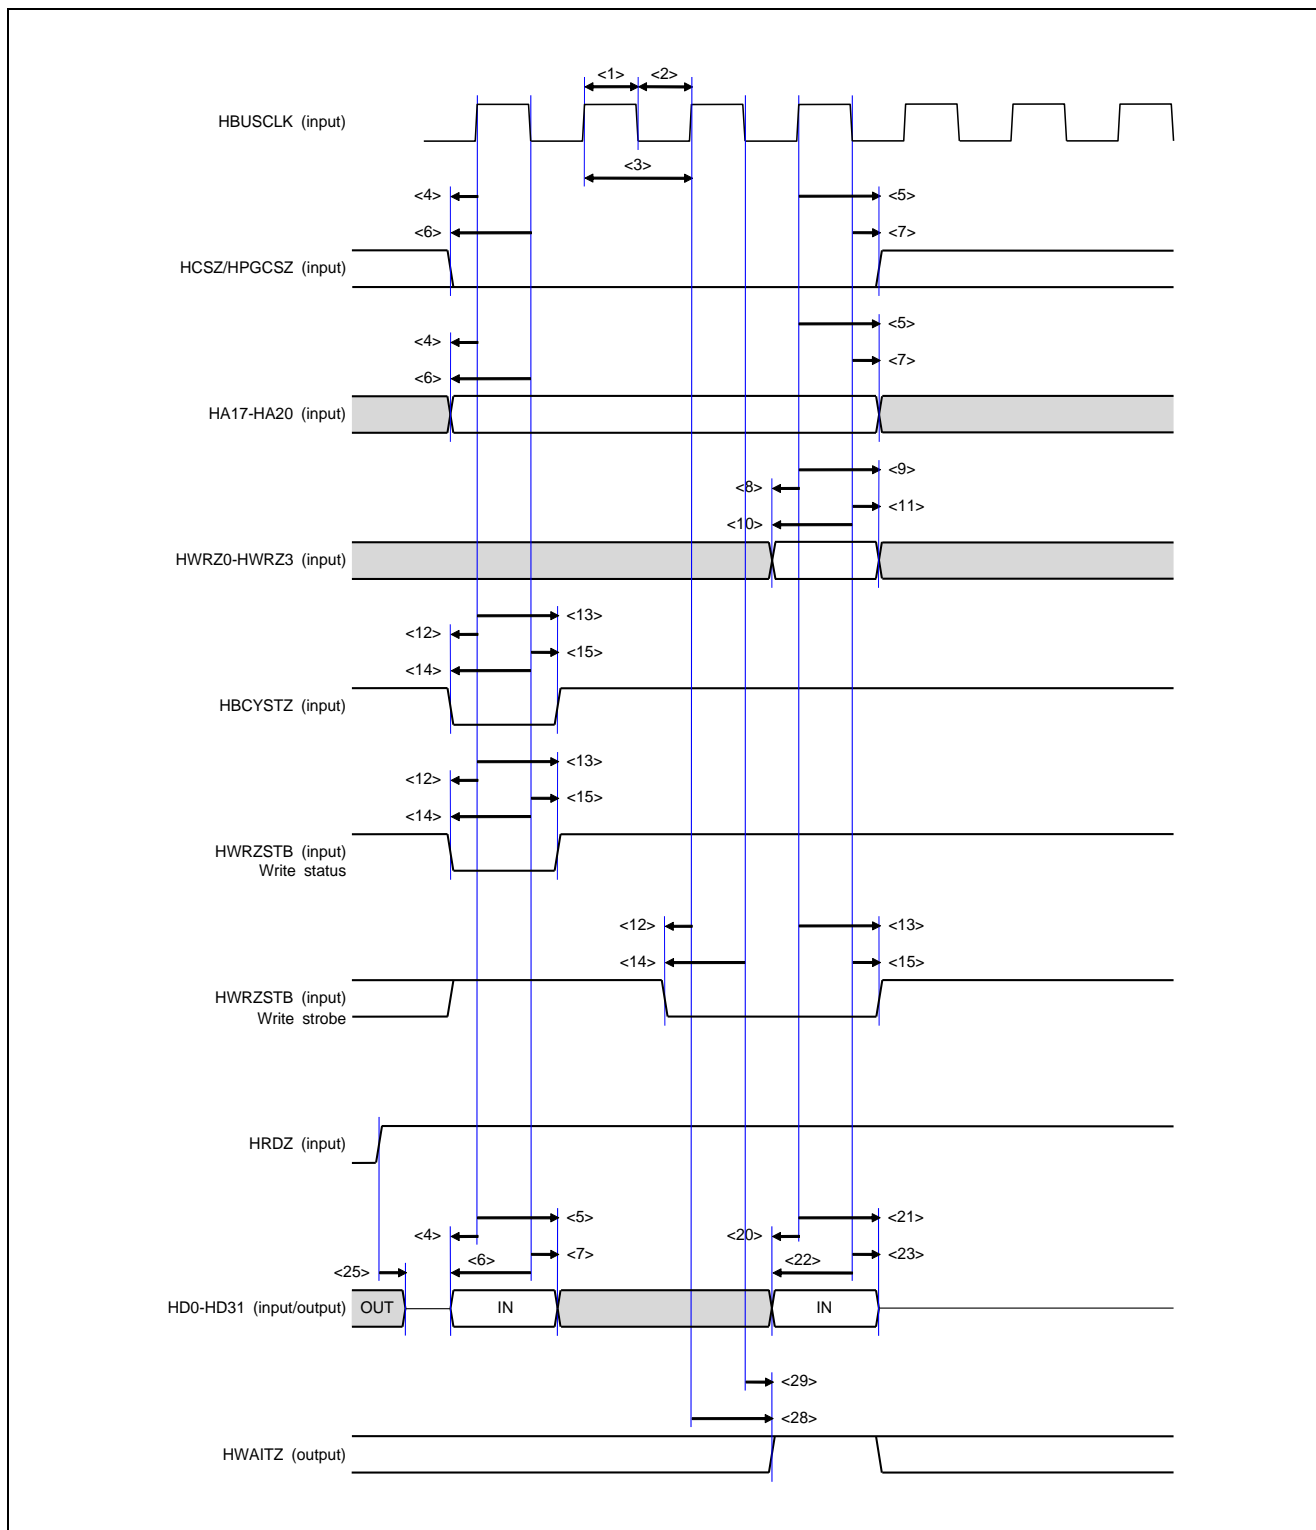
<1> <2>

HBUSCLK (input)

<3>

<4> <5>

<6> <7>

HCSZ/HPGCSZ (input)

<5>

<4>

<7>

<6>

HA17-HA20 (input)

<9>

<8>

<11>

<10>

HWRZ0-HWRZ3 (input)

<13>

<12>

<15>

<14>

HBCYSTZ (input)

<13>

<12>

<15>

<14>

HWRZSTB (input)
Write status

<12> <13>

<14> <15>

HWRZSTB (input)
Write strobe

HRDZ (input)

<5> <21>

<4> <20>

<7> <23>

<6> <22>

<25>

HD0-HD31 (input/output) OUT IN IN

<29>

<28>

HWAITZ (output)